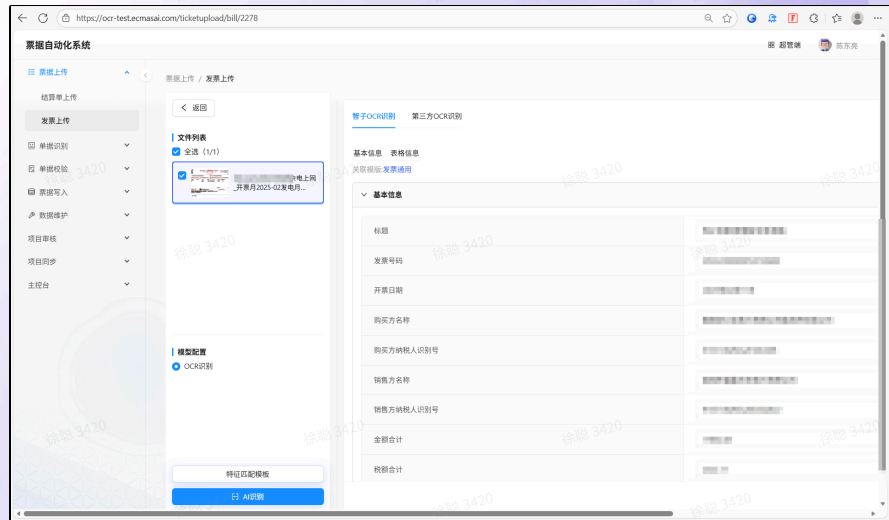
https://ocr-test.ecmasai.com/ticketupload/bill/2278

票据自动化系统

超管端 陈东亮

票据上传
结算单上传
发票上传
单据识别
单据校验
票据写入
数据维护
项目审核
项目同步
主控台

票据上传 / 发票上传

返回

文件列表
全选（1/1）
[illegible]电上网 _开票月2025-02发电月...

模型配置
OCR识别

特征匹配模板
AI识别

智子OCR识别 第三方OCR识别

基本信息 表格信息
关联模板: 发票通用

基本信息

| 标题 | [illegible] |
|---|---|
| 发票号码 | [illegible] |
| 开票日期 | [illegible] |
| 购买方名称 | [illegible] |
| 购买方纳税人识别号 | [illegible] |
| 销售方名称 | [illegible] |
| 销售方纳税人识别号 | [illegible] |
| 金额合计 | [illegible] |
| 税额合计 | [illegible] |

徐聪 3420